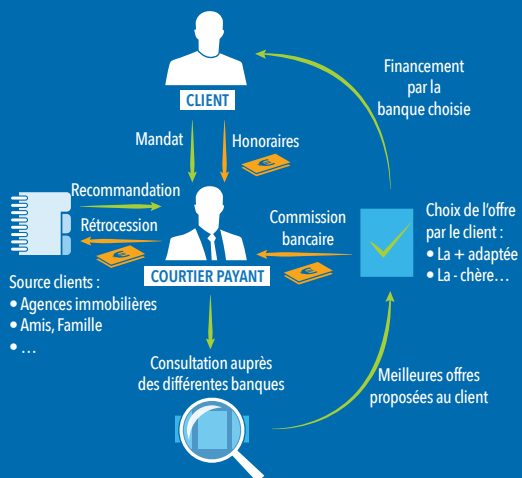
CLIENT

Financement par la banque choisie

Mandat

Honoraires

Recommandation

Rétrocession

Commission bancaire

Choix de l'offre par le client :
• La + adaptée
• La - chère…

COURTIER PAYANT

Source clients :
• Agences immobilières
• Amis, Famille
• …

Consultation auprès des différentes banques

Meilleures offres proposées au client